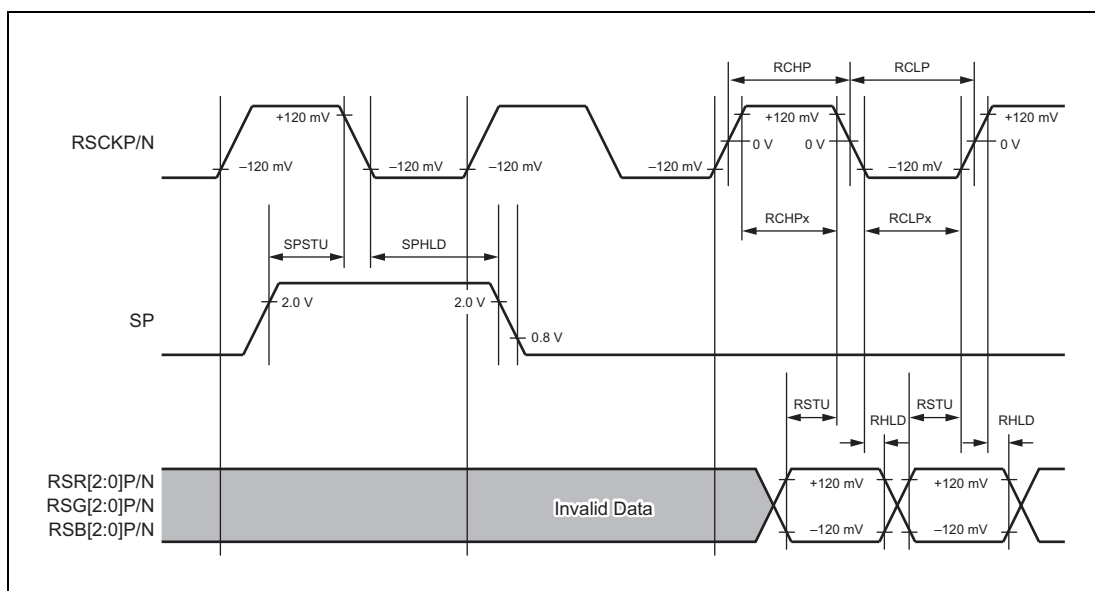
RCHP
RCLP
RSCKP/N
+120 mV
–120 mV
–120 mV
–120 mV
–120 mV
+120 mV
0 V
0 V
–120 mV
+120 mV
0 V
RCHPx
RCLPx
SPSTU
SPHLD
SP
2.0 V
2.0 V
0.8 V
RSTU
RHLD
RSTU
RHLD
RSR[2:0]P/N
RSG[2:0]P/N
RSB[2:0]P/N
Invalid Data
+120 mV
–120 mV
+120 mV
–120 mV